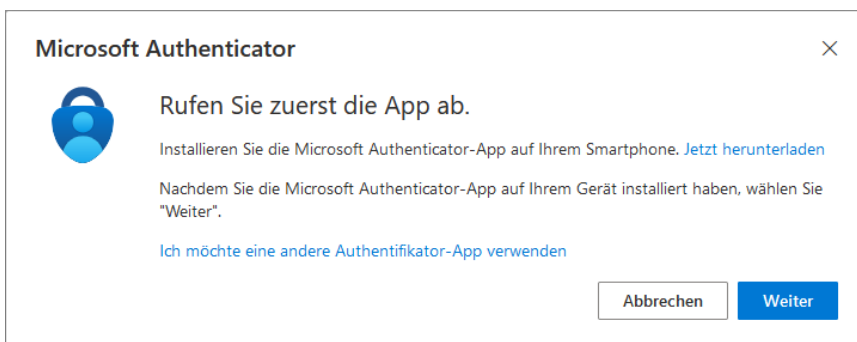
Microsoft Authenticator

×

Rufen Sie zuerst die App ab.

Installieren Sie die Microsoft Authenticator-App auf Ihrem Smartphone. Jetzt herunterladen

Nachdem Sie die Microsoft Authenticator-App auf Ihrem Gerät installiert haben, wählen Sie "Weiter".

Ich möchte eine andere Authentifikator-App verwenden

Abbrechen

Weiter